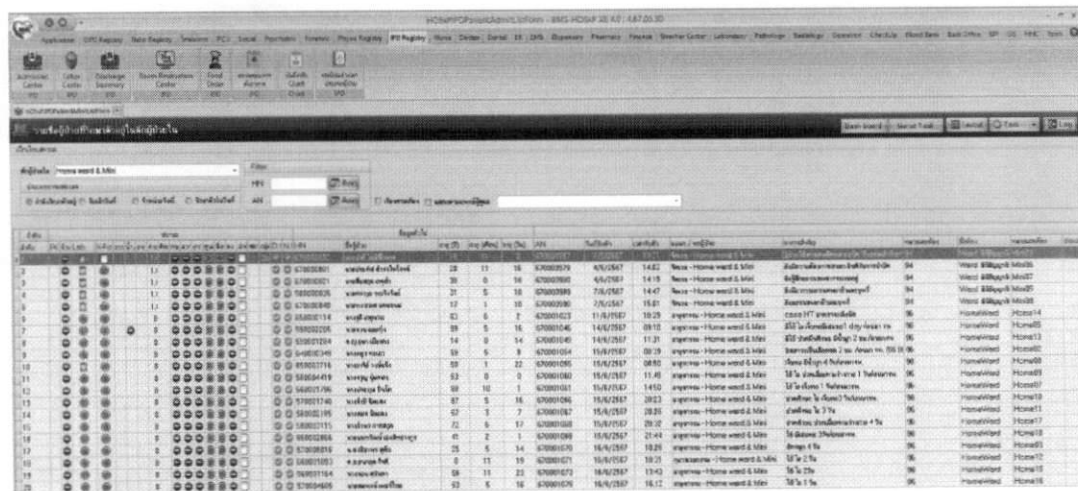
HOSxPIPDPatientAdmitListForm - BMS-HOSxP XE 4.0 : 4.67.10.30

Application  OPD Registry  Rate Registry  Telemed  PCU  Social  Psychiatric  Forensic  Physio Registry  IPD Registry  Nurse  Dental  Dental  ER  DRS  Dispensary  Pharmacy  Finance  Smarter Center  Laboratory  Pathology  Radiology  Operation  Lifestyle  Blood Bank  Back Office  SP  OS  HHC  Tools

Admission Center  Labor Center  Discharge Summary  Room Reservation Center  Food Order  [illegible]  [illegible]  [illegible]

HOSxPIPDPatientAdmitListForm

รายชื่อผู้ป่วยที่รับไว้รักษาในตึกผู้ป่วยใน

Bed Board  Serial Tool  Layout  Tools  Close

ตึกผู้ป่วย  Home ward & Mini

Filter

HN  ค้นหา

AN  ค้นหา

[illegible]

| | | | HN | ชื่อ-สกุล | อายุ | | | AN | วันที่รับ | เวลารับ | ward | | | ward | |
|---|---|---|---|---|---|---|---|---|---|---|---|---|---|---|---|
| 1 | | 1/ | 670000001 | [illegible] | 28 | 11 | 16 | 670000579 | 4/6/2567 | 14:02 | Nurse - Home ward & Mini | | 94 | Ward | Mini06 |
| 2 | | 1/ | 670000021 | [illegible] | 39 | 0 | 16 | 670000590 | 4/6/2567 | 14:19 | Nurse - Home ward & Mini | | 94 | Ward | Mini07 |
| 3 | | 1/ | 590000026 | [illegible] | 27 | 5 | 16 | 670000599 | 7/6/2567 | 14:47 | Nurse - Home ward & Mini | | 94 | Ward | Mini05 |
| 4 | | 1/ | 490000086 | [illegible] | 17 | 1 | 10 | 670000590 | 7/6/2567 | 15:01 | Nurse - Home ward & Mini | | 94 | Ward | Mini08 |
| 5 | | 0 | 650000114 | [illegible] | 63 | 5 | 2 | 670001023 | 11/6/2567 | 10:29 | Nurse - Home ward & Mini | | 96 | HomeWard | Home14 |
| 6 | | 0 | 590000205 | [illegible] | 59 | 5 | 16 | 670001046 | 14/6/2567 | 09:10 | Nurse - Home ward & Mini | | 96 | HomeWard | Home05 |
| 7 | | 0 | 550001204 | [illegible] | 14 | 0 | 14 | 670001045 | 14/6/2567 | 11:21 | Nurse - Home ward & Mini | | 96 | HomeWard | Home13 |
| 8 | | 0 | 640000349 | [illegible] | 59 | 5 | 9 | 670001054 | 15/6/2567 | 08:29 | Nurse - Home ward & Mini | | 96 | HomeWard | Home09 |
| 9 | | 0 | 650001716 | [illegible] | 59 | 1 | 22 | 670001095 | 15/6/2567 | 08:50 | Nurse - Home ward & Mini | | 96 | HomeWard | Home08 |
| 10 | | 0 | 580000659 | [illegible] | 53 | 0 | 15 | 670001060 | 15/6/2567 | 11:49 | Nurse - Home ward & Mini | | 96 | HomeWard | Home01 |
| 11 | | 0 | 540001766 | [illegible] | 59 | 10 | 1 | 620001051 | 15/6/2567 | 14:50 | Nurse - Home ward & Mini | | 96 | HomeWard | Home07 |
| 12 | | 0 | 570001740 | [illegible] | 87 | 5 | 16 | 670001066 | 15/6/2567 | 20:23 | Nurse - Home ward & Mini | | 96 | HomeWard | Home10 |
| 13 | | 0 | 590002185 | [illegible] | 57 | 3 | 7 | 670001067 | 15/6/2567 | 20:35 | Nurse - Home ward & Mini | | 96 | HomeWard | Home11 |
| 14 | | 0 | 580002151 | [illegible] | 72 | 6 | 17 | 670001068 | 15/6/2567 | 20:37 | Nurse - Home ward & Mini | | 96 | HomeWard | Home17 |
| 15 | | 0 | 660002866 | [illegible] | 41 | 2 | 1 | 670001069 | 15/6/2567 | 21:44 | Nurse - Home ward & Mini | | 96 | HomeWard | Home18 |
| 16 | | 0 | 570000818 | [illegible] | 25 | 5 | 14 | 670001070 | 15/6/2567 | 10:25 | Nurse - Home ward & Mini | | 96 | HomeWard | Home19 |
| 17 | | 0 | 540001053 | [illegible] | 0 | 11 | 19 | 670001071 | 16/6/2567 | 11:01 | Nurse - Home ward & Mini | | 96 | HomeWard | Home12 |
| 18 | | 0 | 670001164 | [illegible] | 56 | 11 | 23 | 670001073 | 16/6/2567 | 13:43 | Nurse - Home ward & Mini | | 96 | HomeWard | Home15 |
| 19 | | 0 | 570004606 | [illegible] | 53 | 5 | 16 | 670001076 | 16/6/2567 | 16:12 | Nurse - Home ward & Mini | | 96 | HomeWard | Home16 |